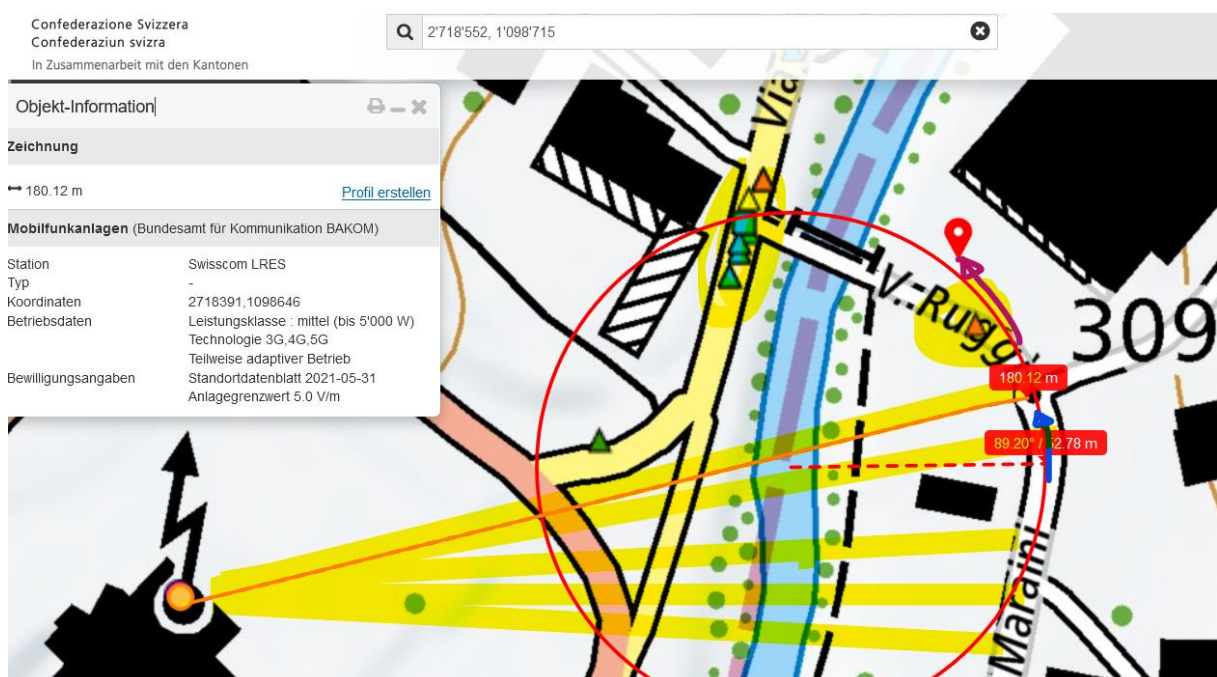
Confederazione Svizzera
Confederaziun svizra
In Zusammenarbeit mit den Kantonen

2'718'552, 1'098'715

Objekt-Information

Zeichnung

180.12 m

Profil erstellen

Mobilfunkanlagen (Bundesamt für Kommunikation BAKOM)

| | |
|---|---|
| Station | Swisscom LRES |
| Typ | - |
| Koordinaten | 2718391,1098646 |
| Betriebsdaten | Leistungsklasse : mittel (bis 5'000 W) Technologie 3G,4G,5G Teilweise adaptiver Betrieb |
| Bewilligungsangaben | Standortdatenblatt 2021-05-31 Anlagegrenzwert 5.0 V/m |

Via

V. Rugg

309

180.12 m

89.20° / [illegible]2.78 m

Maraini